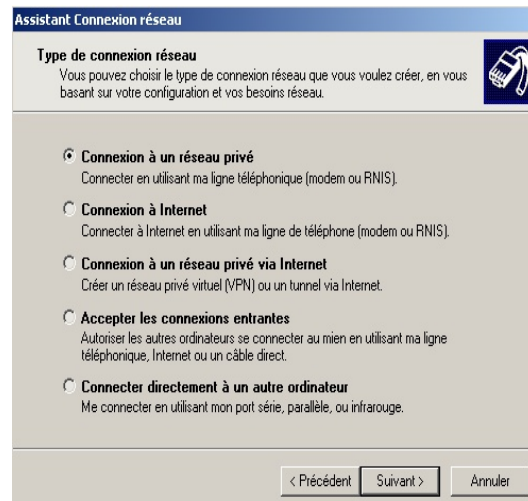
Assistant Connexion réseau

Type de connexion réseau
Vous pouvez choisir le type de connexion réseau que vous voulez créer, en vous basant sur votre configuration et vos besoins réseau.

Connexion à un réseau privé
Connecter en utilisant ma ligne téléphonique (modem ou RNIS).

Connexion à Internet
Connecter à Internet en utilisant ma ligne de téléphone (modem ou RNIS).

Connexion à un réseau privé via Internet
Créer un réseau privé virtuel (VPN) ou un tunnel via Internet.

Accepter les connexions entrantes
Autoriser les autres ordinateurs se connecter au mien en utilisant ma ligne téléphonique, Internet ou un câble direct.

Connecter directement à un autre ordinateur
Me connecter en utilisant mon port série, parallèle, ou infrarouge.

< Précédent | Suivant > | Annuler